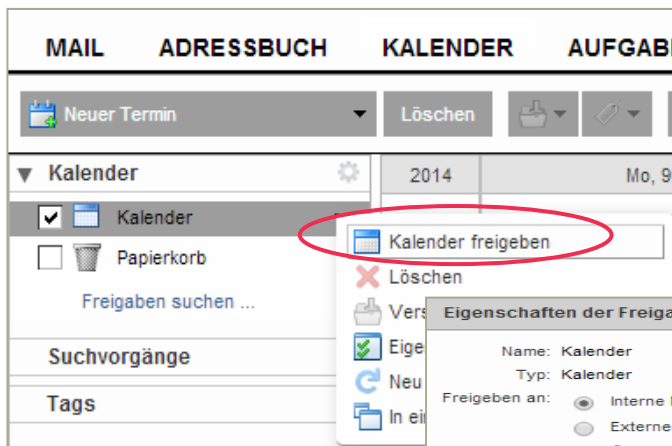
MAIL ADRESSBUCH KALENDER AUFGAB

Neuer Termin
Löschen

Kalender
2014
Mo, 9
Kalender
Papierkorb
Freigaben suchen ...
Suchvorgänge
Tags

Kalender freigeben
Löschen
Vers
Eige
Neu
In ei

Eigenschaften der Freiga
Name: Kalender
Typ: Kalender
Freigeben an:
Interne
Externe